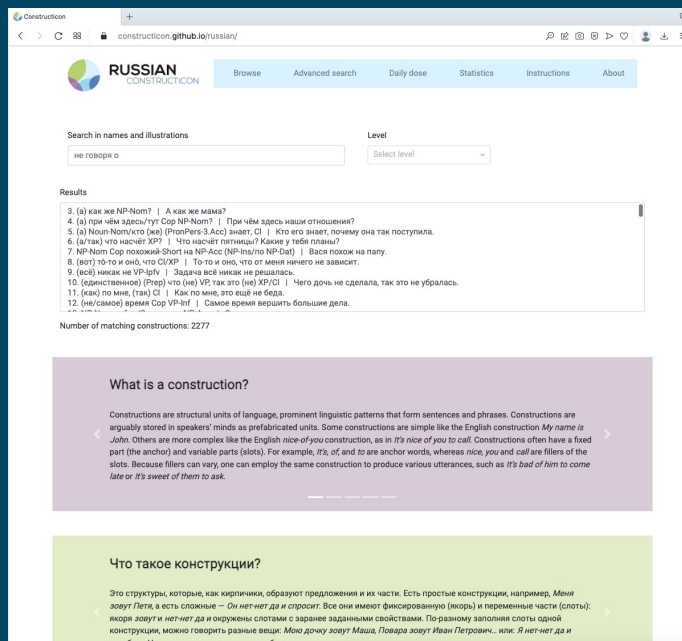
Constructicon
constructicon.github.io/russian/

RUSSIAN CONSTRUCTICON

Browse | Advanced search | Daily dose | Statistics | Instructions | About

Search in names and illustrations

не говоря о

Level

Select level

Results

3. (а) как же NP-Nom? | А как же мама?
4. (а) при чём здесь/тут Cop NP-Nom? | При чём здесь наши отношения?
5. (а) Noun-Nom/кто (же) (PronPers-3.Acc) знает, Cl | Кто его знает, почему она так поступила.
6. (а/так) что насчёт XP? | Что насчёт пятницы? Какие у тебя планы?
7. NP-Nom Cop похожий-Short на NP-Acc (NP-Ins/no NP-Dat) | Вася похож на папу.
8. (вот) то-то и оно, что Cl/XP | То-то и оно, что от меня ничего не зависит.
9. (всё) никак не VP-Ipfv | Задача всё никак не решалась.
10. (единственное) (Prep) что (не) VP, так это (не) XP/Cl | Чего дочь не сделала, так это не убралась.
11. (как) по мне, (так) Cl | Как по мне, это ещё не беда.
12. (не/самое) время Cop VP-Inf | Самое время вершить большие дела.

Number of matching constructions: 2277

What is a construction?

Constructions are structural units of language, prominent linguistic patterns that form sentences and phrases. Constructions are arguably stored in speakers' minds as prefabricated units. Some constructions are simple like the English construction My name is John. Others are more complex like the English nice-of-you construction, as in It's nice of you to call. Constructions often have a fixed part (the anchor) and variable parts (slots). For example, It's, of, and to are anchor words, whereas nice, you and call are fillers of the slots. Because fillers can vary, one can employ the same construction to produce various utterances, such as It's bad of him to come late or It's sweet of them to ask.

Что такое конструкции?

Это структуры, которые, как кирпичики, образуют предложения и их части. Есть простые конструкции, например, Меня зовут Петя, а есть сложные — Он нет-нет да и спросит. Все они имеют фиксированную (якорь) и переменные части (слоты): якоря зовут и нет-нет да и окружены слотами с заранее заданными свойствами. По-разному заполняя слоты одной конструкции, можно говорить разные вещи: Мою дочку зовут Маша, Повара зовут Иван Петрович... или: Я нет-нет да и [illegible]